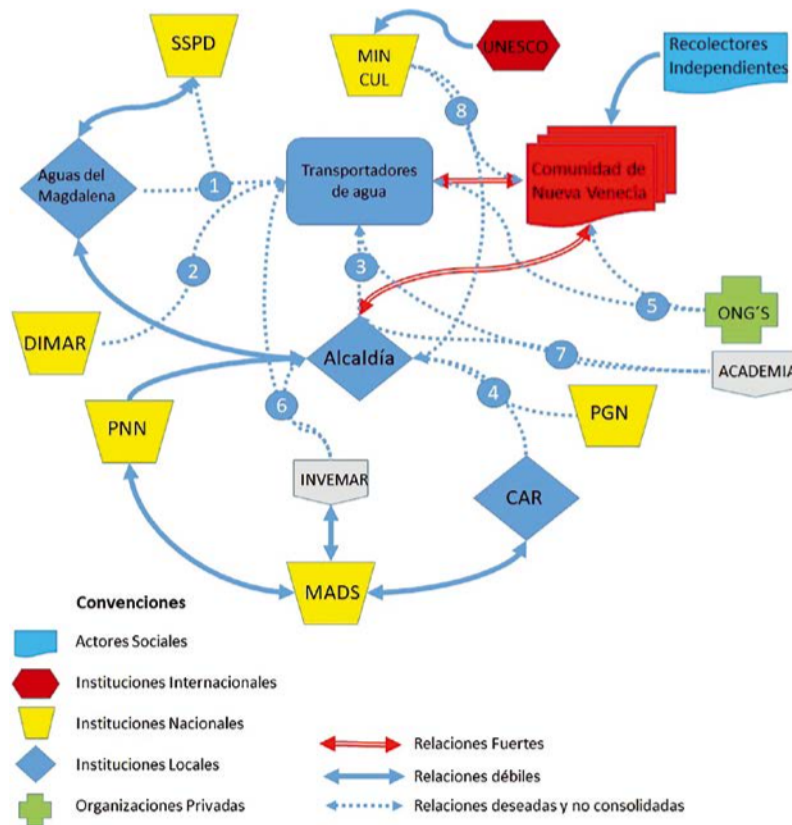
SSPD

MIN CUL

UNESCO

Recolectores Independientes

Aguas del Magdalena

1

8

Transportadores de agua

Comunidad de Nueva Venecia

2

3

5

ONG´S

DIMAR

Alcaldía

7

ACADEMIA

4

PGN

PNN

6

INVEMAR

CAR

MADS

Convenciones

Actores Sociales

Instituciones Internacionales

Instituciones Nacionales

Instituciones Locales

Organizaciones Privadas

Relaciones Fuertes

Relaciones débiles

Relaciones deseadas y no consolidadas